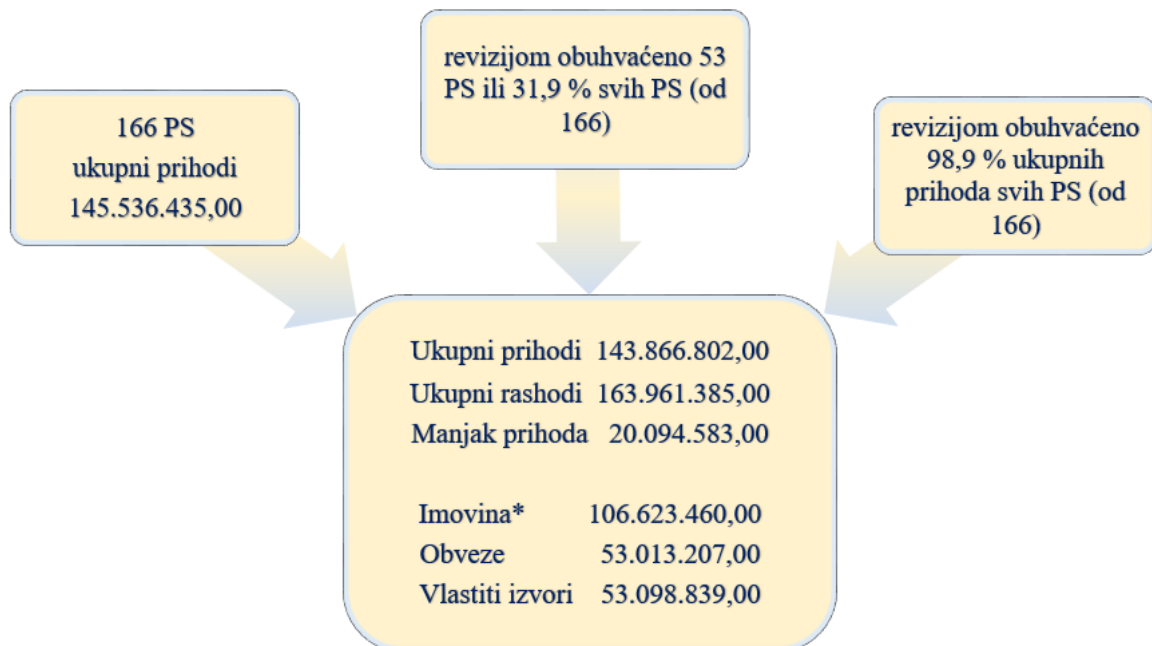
166 PS
ukupni prihodi
145.536.435,00

revizijom obuhvaćeno 53 PS ili 31,9 % svih PS (od 166)

revizijom obuhvaćeno 98,9 % ukupnih prihoda svih PS (od 166)

Ukupni prihodi 143.866.802,00
Ukupni rashodi 163.961.385,00
Manjak prihoda 20.094.583,00

Imovina* 106.623.460,00
Obveze 53.013.207,00
Vlastiti izvori 53.098.839,00